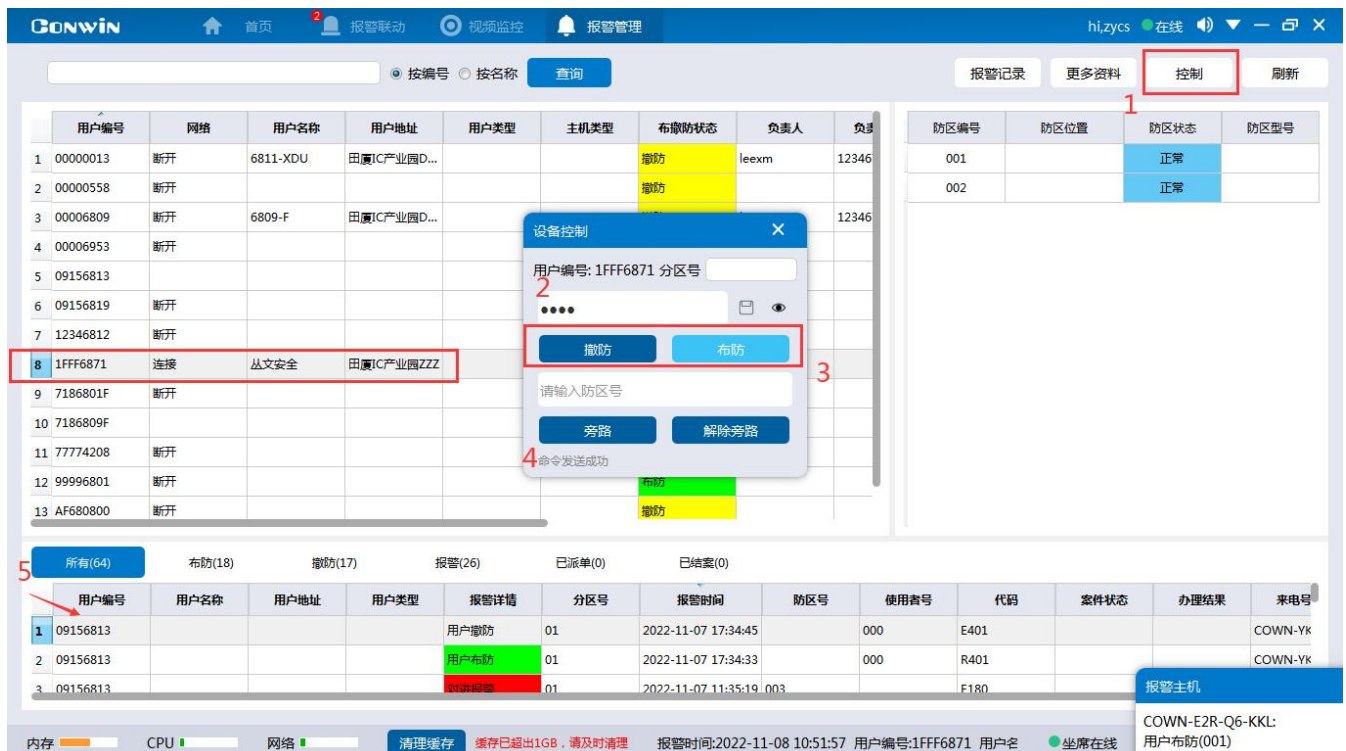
CONWIN 首页 2 报警联动 视频监控 报警管理 hi,zycs 在线

按编号 按名称 查询 报警记录 更多资料 控制 刷新

1

| | 用户编号 | 网络 | 用户名称 | 用户地址 | 用户类型 | 主机类型 | 布撤防状态 | 负责人 | 负 |
|---|---|---|---|---|---|---|---|---|---|
| 1 | 00000013 | 断开 | 6811-XDU | 田厦IC产业园D... | | | 撤防 | leexm | 12346 |
| 2 | 00000558 | 断开 | | | | | 撤防 | | |
| 3 | 00006809 | 断开 | 6809-F | 田厦IC产业园D... | | | | | 12346 |
| 4 | 00006953 | 断开 | | | | | | | |
| 5 | 09156813 | | | | | | | | |
| 6 | 09156819 | 断开 | | | | | | | |
| 7 | 12346812 | 断开 | | | | | | | |
| 8 | 1FFF6871 | 连接 | 丛文安全 | 田厦IC产业园ZZZ | | | | | |
| 9 | 7186801F | 断开 | | | | | | | |
| 10 | 7186809F | | | | | | | | |
| 11 | 77774208 | 断开 | | | | | | | |
| 12 | 99996801 | 断开 | | | | | 布防 | | |
| 13 | AF680800 | 断开 | | | | | 撤防 | | |

| 防区编号 | 防区位置 | 防区状态 | 防区型号 |
|---|---|---|---|
| 001 | | 正常 | |
| 002 | | 正常 | |

设备控制
用户编号: 1FFF6871 分区号
2
••••
撤防 布防
3
请输入防区号
旁路 解除旁路
4 命令发送成功

5
所有(64) 布防(18) 撤防(17) 报警(26) 已派单(0) 已结案(0)

| | 用户编号 | 用户名称 | 用户地址 | 用户类型 | 报警详情 | 分区号 | 报警时间 | 防区号 | 使用者号 | 代码 | 案件状态 | 办理结果 | 来电号 |
|---|---|---|---|---|---|---|---|---|---|---|---|---|---|
| 1 | 09156813 | | | | 用户撤防 | 01 | 2022-11-07 17:34:45 | | 000 | E401 | | | COWN-YK |
| 2 | 09156813 | | | | 用户布防 | 01 | 2022-11-07 17:34:33 | | 000 | R401 | | | COWN-YK |
| 3 | 09156813 | | | | 对讲报警 | 01 | 2022-11-07 11:35:19 | 003 | | E180 | | | |

报警主机
COWN-E2R-Q6-KKL:
用户布防(001)

内存 CPU 网络 清理缓存 缓存已超出1GB，请及时清理 报警时间:2022-11-08 10:51:57 用户编号:1FFF6871 用户名 坐席在线